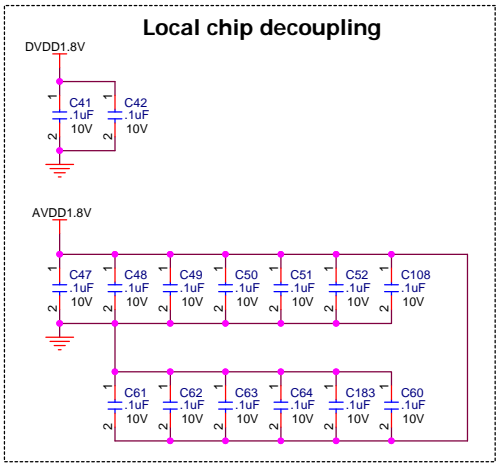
Local chip decoupling

DVDD1.8V

1 C41 .1uF 10V 2
1 C42 .1uF 10V 2

AVDD1.8V

1 C47 .1uF 10V 2
1 C48 .1uF 10V 2
1 C49 .1uF 10V 2
1 C50 .1uF 10V 2
1 C51 .1uF 10V 2
1 C52 .1uF 10V 2
1 C108 .1uF 10V 2

1 C61 .1uF 10V 2
1 C62 .1uF 10V 2
1 C63 .1uF 10V 2
1 C64 .1uF 10V 2
1 C183 .1uF 10V 2
1 C60 .1uF 10V 2